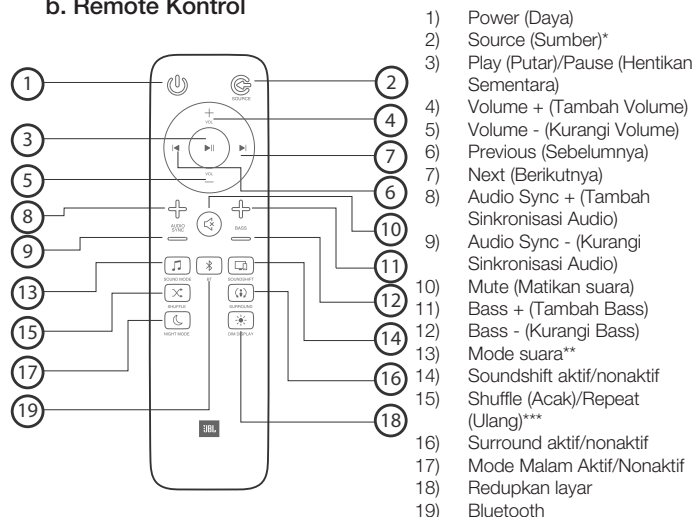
b. Remote Kontrol

1
2
SOURCE
4
VOL
3
7
5
VOL
6
8
AUDIO SYNC
10
BASS
9
11
13
SOUND MODE
SOUNDSHIFT
12
15
SHUFFLE
SURROUND
14
17
NIGHT MODE
DIM DISPLAY
16
19
BT
18
JBL

1) Power (Daya)
2) Source (Sumber)*
3) Play (Putar)/Pause (Hentikan Sementara)
4) Volume + (Tambah Volume)
5) Volume - (Kurangi Volume)
6) Previous (Sebelumnya)
7) Next (Berikutnya)
8) Audio Sync + (Tambah Sinkronisasi Audio)
9) Audio Sync - (Kurangi Sinkronisasi Audio)
10) Mute (Matikan suara)
11) Bass + (Tambah Bass)
12) Bass - (Kurangi Bass)
13) Mode suara**
14) Soundshift aktif/nonaktif
15) Shuffle (Acak)/Repeat (Ulang)***
16) Surround aktif/nonaktif
17) Mode Malam Aktif/Nonaktif
18) Redupkan layar
19) Bluetooth